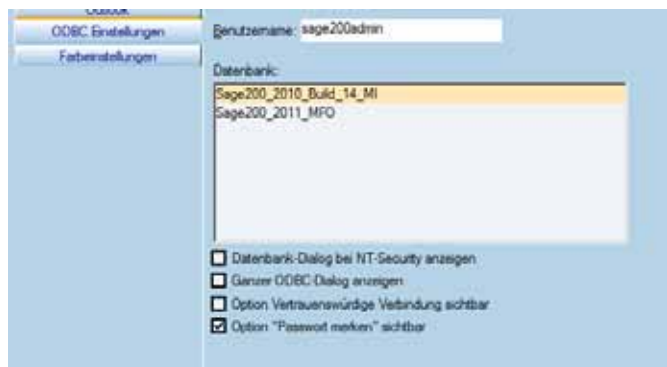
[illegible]
ODBC Einstellungen
Farbeinstellungen

Benutzername: sage200admin

Datenbank:
Sage200_2010_Build_14_MI
Sage200_2011_MFO

Datenbank-Dialog bei NT-Security anzeigen
Ganzer ODBC-Dialog anzeigen
Option Vertrauenswürdige Verbindung sichtbar
Option "Passwort merken" sichtbar